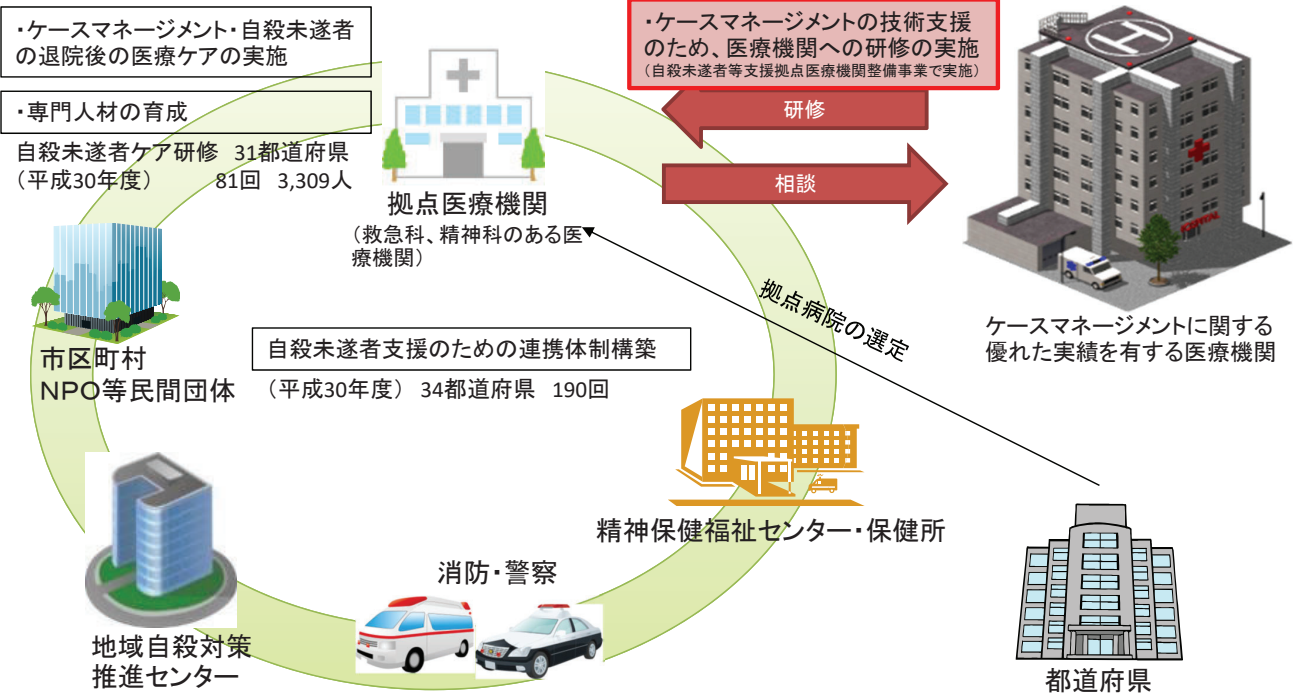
・ケースマネージメント・自殺未遂者の退院後の医療ケアの実施

・専門人材の育成

自殺未遂者ケア研修 31都道府県
（平成30年度） 81回 3,309人

拠点医療機関
（救急科、精神科のある医療機関）

・ケースマネージメントの技術支援のため、医療機関への研修の実施
（自殺未遂者等支援拠点医療機関整備事業で実施）

研修

相談

ケースマネージメントに関する優れた実績を有する医療機関

拠点病院の選定

市区町村
NPO等民間団体

自殺未遂者支援のための連携体制構築
（平成30年度） 34都道府県 190回

精神保健福祉センター・保健所

消防・警察

地域自殺対策推進センター

都道府県